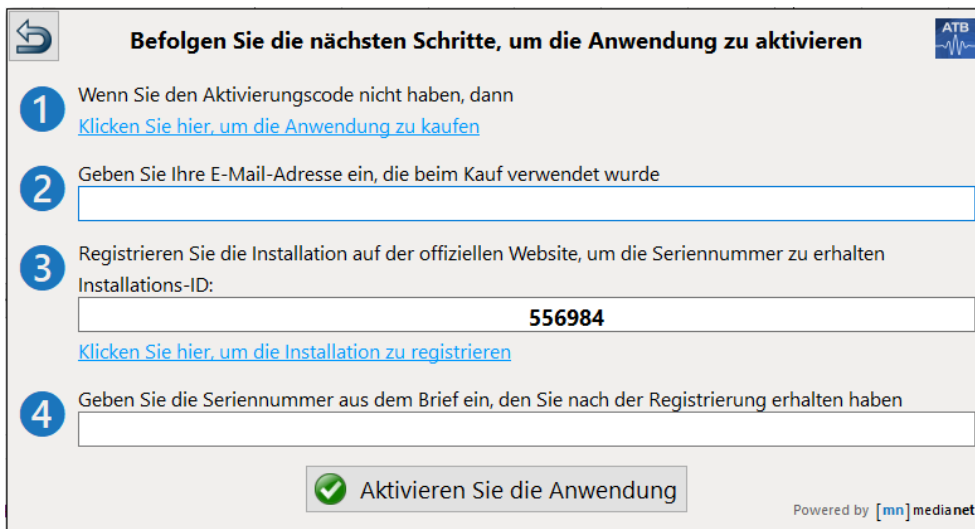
Befolgen Sie die nächsten Schritte, um die Anwendung zu aktivieren

ATB

1 Wenn Sie den Aktivierungscode nicht haben, dann
Klicken Sie hier, um die Anwendung zu kaufen

2 Geben Sie Ihre E-Mail-Adresse ein, die beim Kauf verwendet wurde

3 Registrieren Sie die Installation auf der offiziellen Website, um die Seriennummer zu erhalten
Installations-ID:
556984
Klicken Sie hier, um die Installation zu registrieren

4 Geben Sie die Seriennummer aus dem Brief ein, den Sie nach der Registrierung erhalten haben

Aktivieren Sie die Anwendung

Powered by [mn] medianet